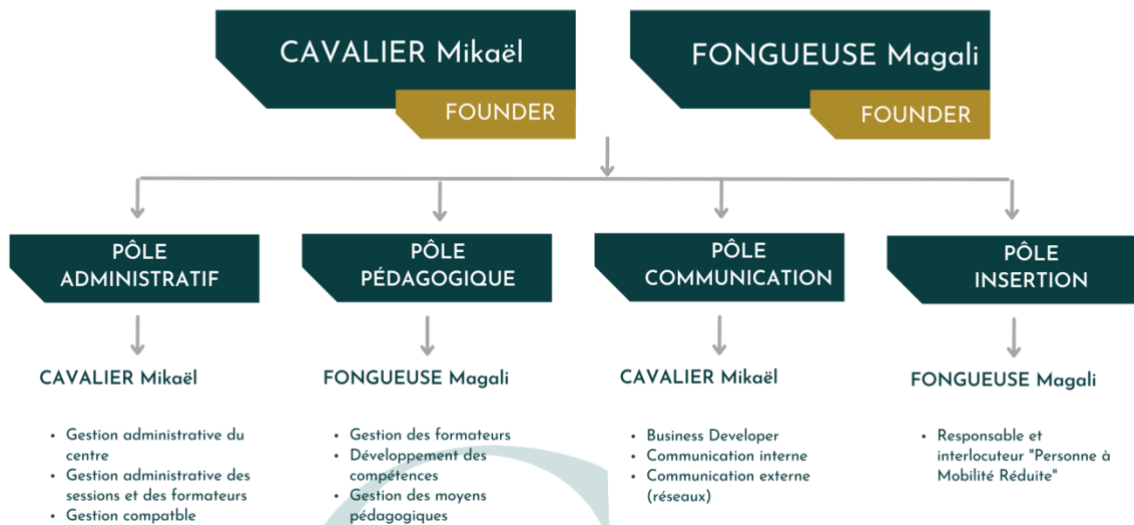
CAVALIER Mikaël
FOUNDER

FONGUEUSE Magali
FOUNDER

PÔLE ADMINISTRATIF

CAVALIER Mikaël

- Gestion administrative du centre
- Gestion administrative des sessions et des formateurs
- Gestion compatble

PÔLE PÉDAGOGIQUE

FONGUEUSE Magali

- Gestion des formateurs
- Développement des compétences
- Gestion des moyens pédagogiques

PÔLE COMMUNICATION

CAVALIER Mikaël

- Business Developer
- Communication interne
- Communication externe (réseaux)

PÔLE INSERTION

FONGUEUSE Magali

- Responsable et interlocuteur "Personne à Mobilité Réduite"